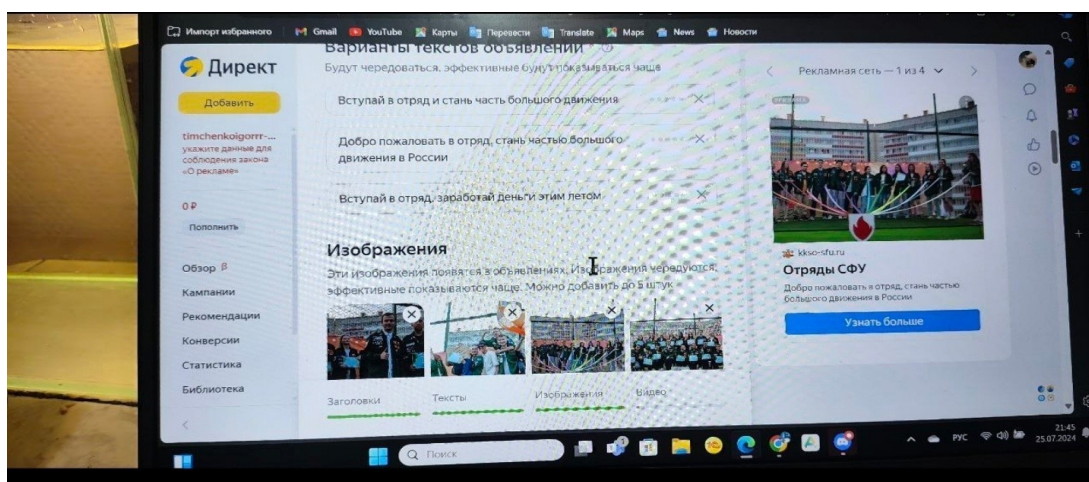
Импорт избранного Gmail YouTube Карты Перевести Translate Maps News Новости

Директ

Добавить

timchenkoigorrr-...
укажите данные для соблюдения закона «О рекламе»

0 ₽

Пополнить

Обзор β

Кампании

Рекомендации

Конверсии

Статистика

Библиотека

Варианты текстов объявлений

Будут чередоваться, эффективные будут показываться чаще

Вступай в отряд и стань часть большого движения

Добро пожаловать в отряд, стань частью большого движения в России

Вступай в отряд, заработай деньги этим летом

Изображения

Эти изображения появятся в объявлениях. Изображения чередуются, эффективные показываются чаще. Можно добавить до 5 штук

Заголовки Тексты Изображения Видео

Рекламная сеть — 1 из 4

kkso-sfu.ru

Отряды СФУ

Добро пожаловать в отряд, стань частью большого движения в России

Узнать больше

Поиск

РУС

21:45
25.07.2024